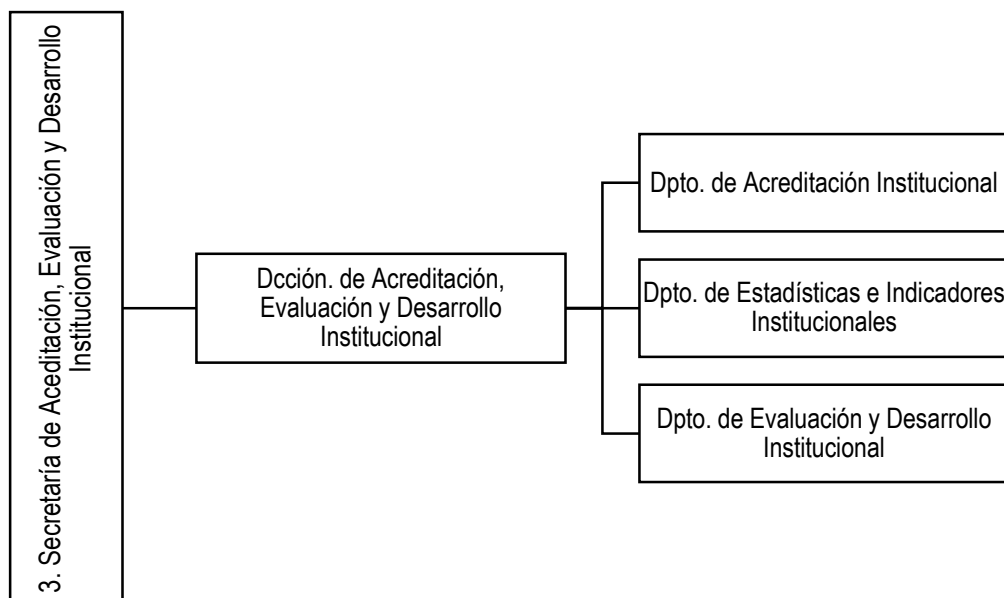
3. Secretaría de Aceditación, Evaluación y Desarrollo Institucional

Dcción. de Acreditación, Evaluación y Desarrollo Institucional

Dpto. de Acreditación Institucional

Dpto. de Estadísticas e Indicadores Institucionales

Dpto. de Evaluación y Desarrollo Institucional